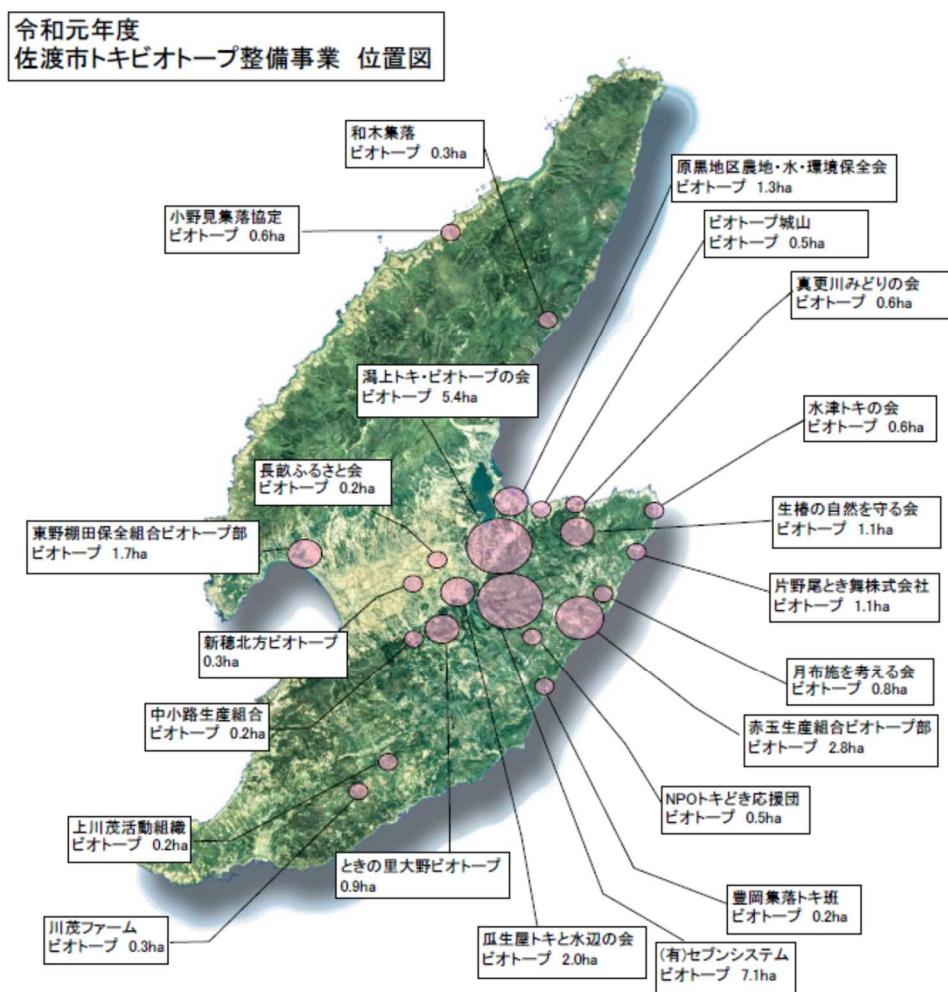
令和元年度
佐渡市トキビオトープ整備事業　位置図

和木集落
ビオトープ 0.3ha

原黒地区農地・水・環境保全会
ビオトープ 1.3ha

小野見集落協定
ビオトープ 0.6ha

ビオトープ城山
ビオトープ 0.5ha

真更川みどりの会
ビオトープ 0.6ha

潟上トキ・ビオトープの会
ビオトープ 5.4ha

水津トキの会
ビオトープ 0.6ha

長畝ふるさと会
ビオトープ 0.2ha

生椿の自然を守る会
ビオトープ 1.1ha

東野棚田保全組合ビオトープ部
ビオトープ 1.7ha

片野尾とき舞株式会社
ビオトープ 1.1ha

新穂北方ビオトープ
0.3ha

月布施を考える会
ビオトープ 0.8ha

中小路生産組合
ビオトープ 0.2ha

赤玉生産組合ビオトープ部
ビオトープ 2.8ha

NPOトキどき応援団
ビオトープ 0.5ha

上川茂活動組織
ビオトープ 0.2ha

ときの里大野ビオトープ
0.9ha

豊岡集落トキ班
ビオトープ 0.2ha

川茂ファーム
ビオトープ 0.3ha

瓜生屋トキと水辺の会
ビオトープ 2.0ha

(有)セブンシステム
ビオトープ 7.1ha